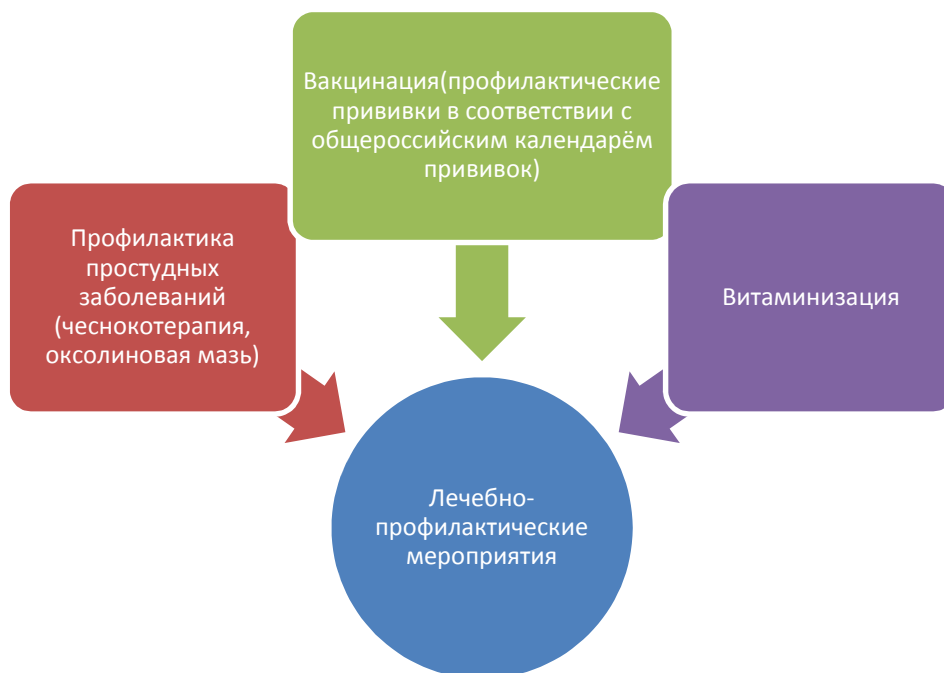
Вакцинация(профилактические прививки в соответствии с общероссийским календарём прививок)

Профилактика простудных заболеваний (чеснокотерапия, оксолиновая мазь)

Витаминизация

Лечебно-профилактические мероприятия